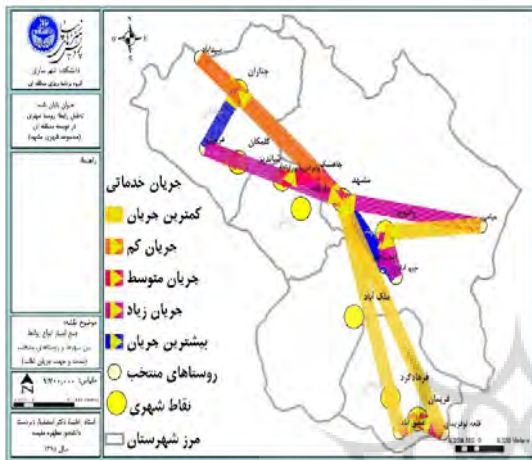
دانشگاه شهر سازی
گروه برنامه ریزی منطقه ای

جریان یابی شبکه
تحلیل رابطه روستا-شهری
در توسعه منطقه ای
(محدوده شهرستان مشهد)

راهنما

موضوع نقشه:
شبکه ارتباط انواع روابط
بین سکونتگاه های منتخب
(شدت و جهت جریان ...)

مقیاس: ۱:۹۲۰،۰۰۰

استاد راهنما: دکتر ...
دانشجو: ...
سال ۱۳۹۰

N

جریان خدماتی
کمترین جریان
جریان کم
جریان متوسط
جریان زیاد
بیشترین جریان
روستاهای منتخب
نقاط شهری
مرز شهرستان

چناران
گلمکان
مشهد
شاندیز
طرقبه
بنک آباد
فرهادگرد
فریمان
قلعه ابوالقاسم
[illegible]